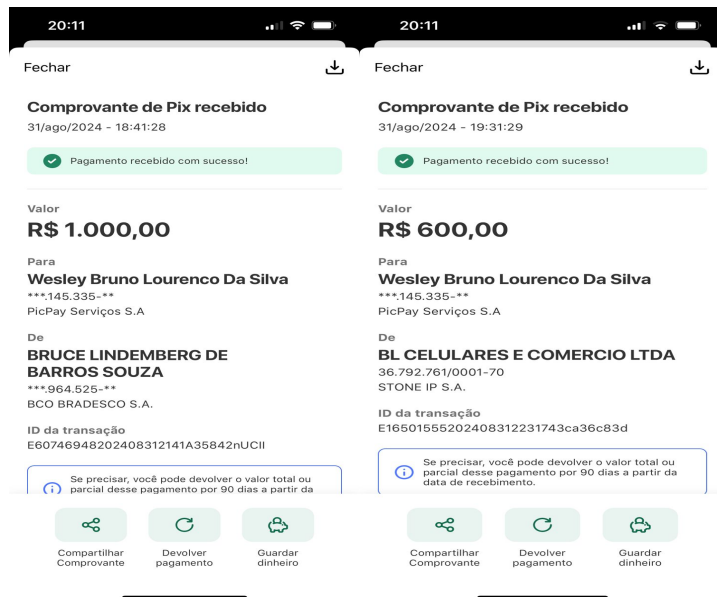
20:11

Fechar

Comprovante de Pix recebido
31/ago/2024 - 18:41:28

Pagamento recebido com sucesso!

Valor
R$ 1.000,00

Para
Wesley Bruno Lourenco Da Silva
***.145.335-**
PicPay Serviços S.A

De
BRUCE LINDEMBERG DE BARROS SOUZA
***.964.525-**
BCO BRADESCO S.A.

ID da transação
E60746948202408312141A35842nUCII

Se precisar, você pode devolver o valor total ou parcial desse pagamento por 90 dias a partir da

Compartilhar Comprovante
Devolver pagamento
Guardar dinheiro

20:11

Fechar

Comprovante de Pix recebido
31/ago/2024 - 19:31:29

Pagamento recebido com sucesso!

Valor
R$ 600,00

Para
Wesley Bruno Lourenco Da Silva
***.145.335-**
PicPay Serviços S.A

De
BL CELULARES E COMERCIO LTDA
36.792.761/0001-70
STONE IP S.A.

ID da transação
E16501555202408312231743ca36c83d

Se precisar, você pode devolver o valor total ou parcial desse pagamento por 90 dias a partir da data de recebimento.

Compartilhar Comprovante
Devolver pagamento
Guardar dinheiro